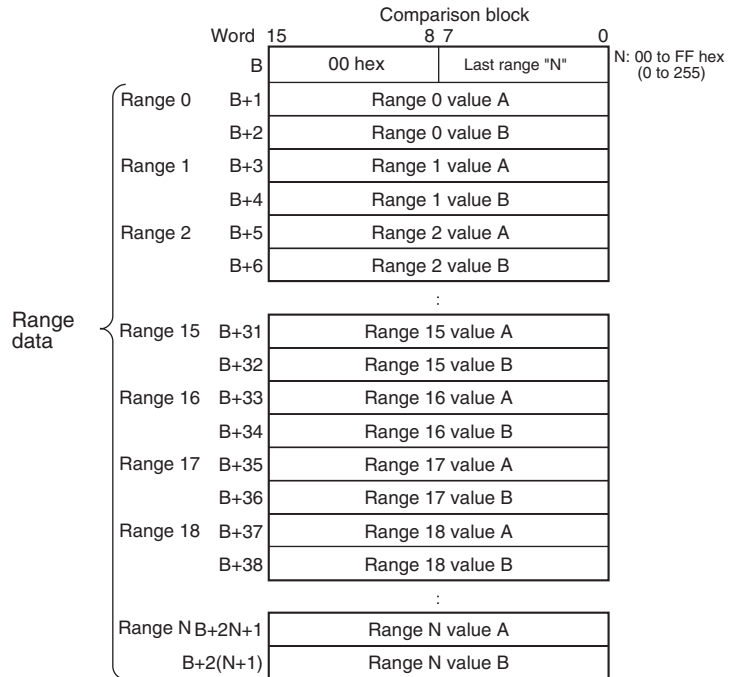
Comparison block

| Word | 15 8 | 7 0 |
|---|---|---|
| B | 00 hex | Last range "N" |

N: 00 to FF hex (0 to 255)

Range data

| | Word | Comparison block |
|---|---|---|
| Range 0 | B+1 | Range 0 value A |
| | B+2 | Range 0 value B |
| Range 1 | B+3 | Range 1 value A |
| | B+4 | Range 1 value B |
| Range 2 | B+5 | Range 2 value A |
| | B+6 | Range 2 value B |
| | | : |
| Range 15 | B+31 | Range 15 value A |
| | B+32 | Range 15 value B |
| Range 16 | B+33 | Range 16 value A |
| | B+34 | Range 16 value B |
| Range 17 | B+35 | Range 17 value A |
| | B+36 | Range 17 value B |
| Range 18 | B+37 | Range 18 value A |
| | B+38 | Range 18 value B |
| | | : |
| Range N | B+2N+1 | Range N value A |
| | B+2(N+1) | Range N value B |